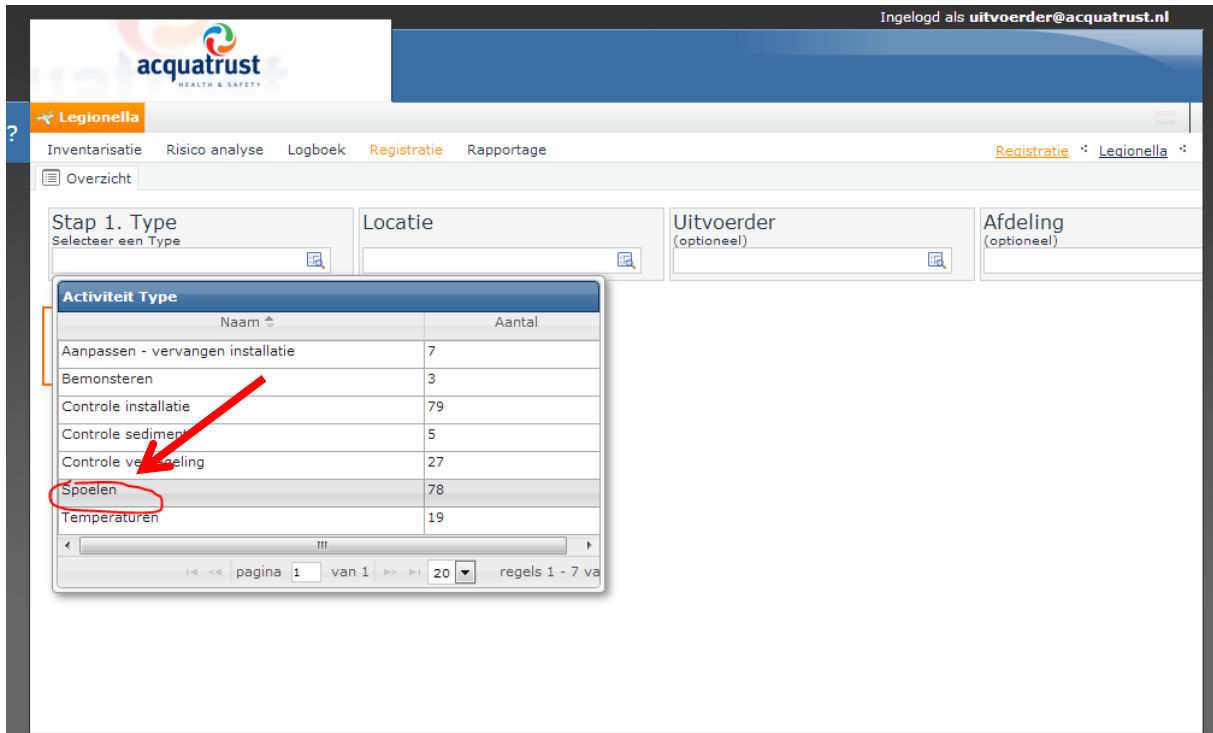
Ingelogd als **uitvoerder@acquatrust.nl**

acquatrust
HEALTH & SAFETY

?

Legionella

Inventarisatie Risico analyse Logboek Registratie Rapportage

Registratie Legionella

Overzicht

Stap 1. Type
Selecteer een Type

Locatie

Uitvoerder
(optioneel)

Afdeling
(optioneel)

Activiteit Type

| Naam | Aantal |
|---|---|
| Aanpassen - vervangen installatie | 7 |
| Bemonsteren | 3 |
| Controle installatie | 79 |
| Controle sediment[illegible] | 5 |
| Controle ve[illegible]eling | 27 |
| Spoelen | 78 |
| Temperaturen | 19 |

pagina 1 van 1 20 regels 1 - 7 va